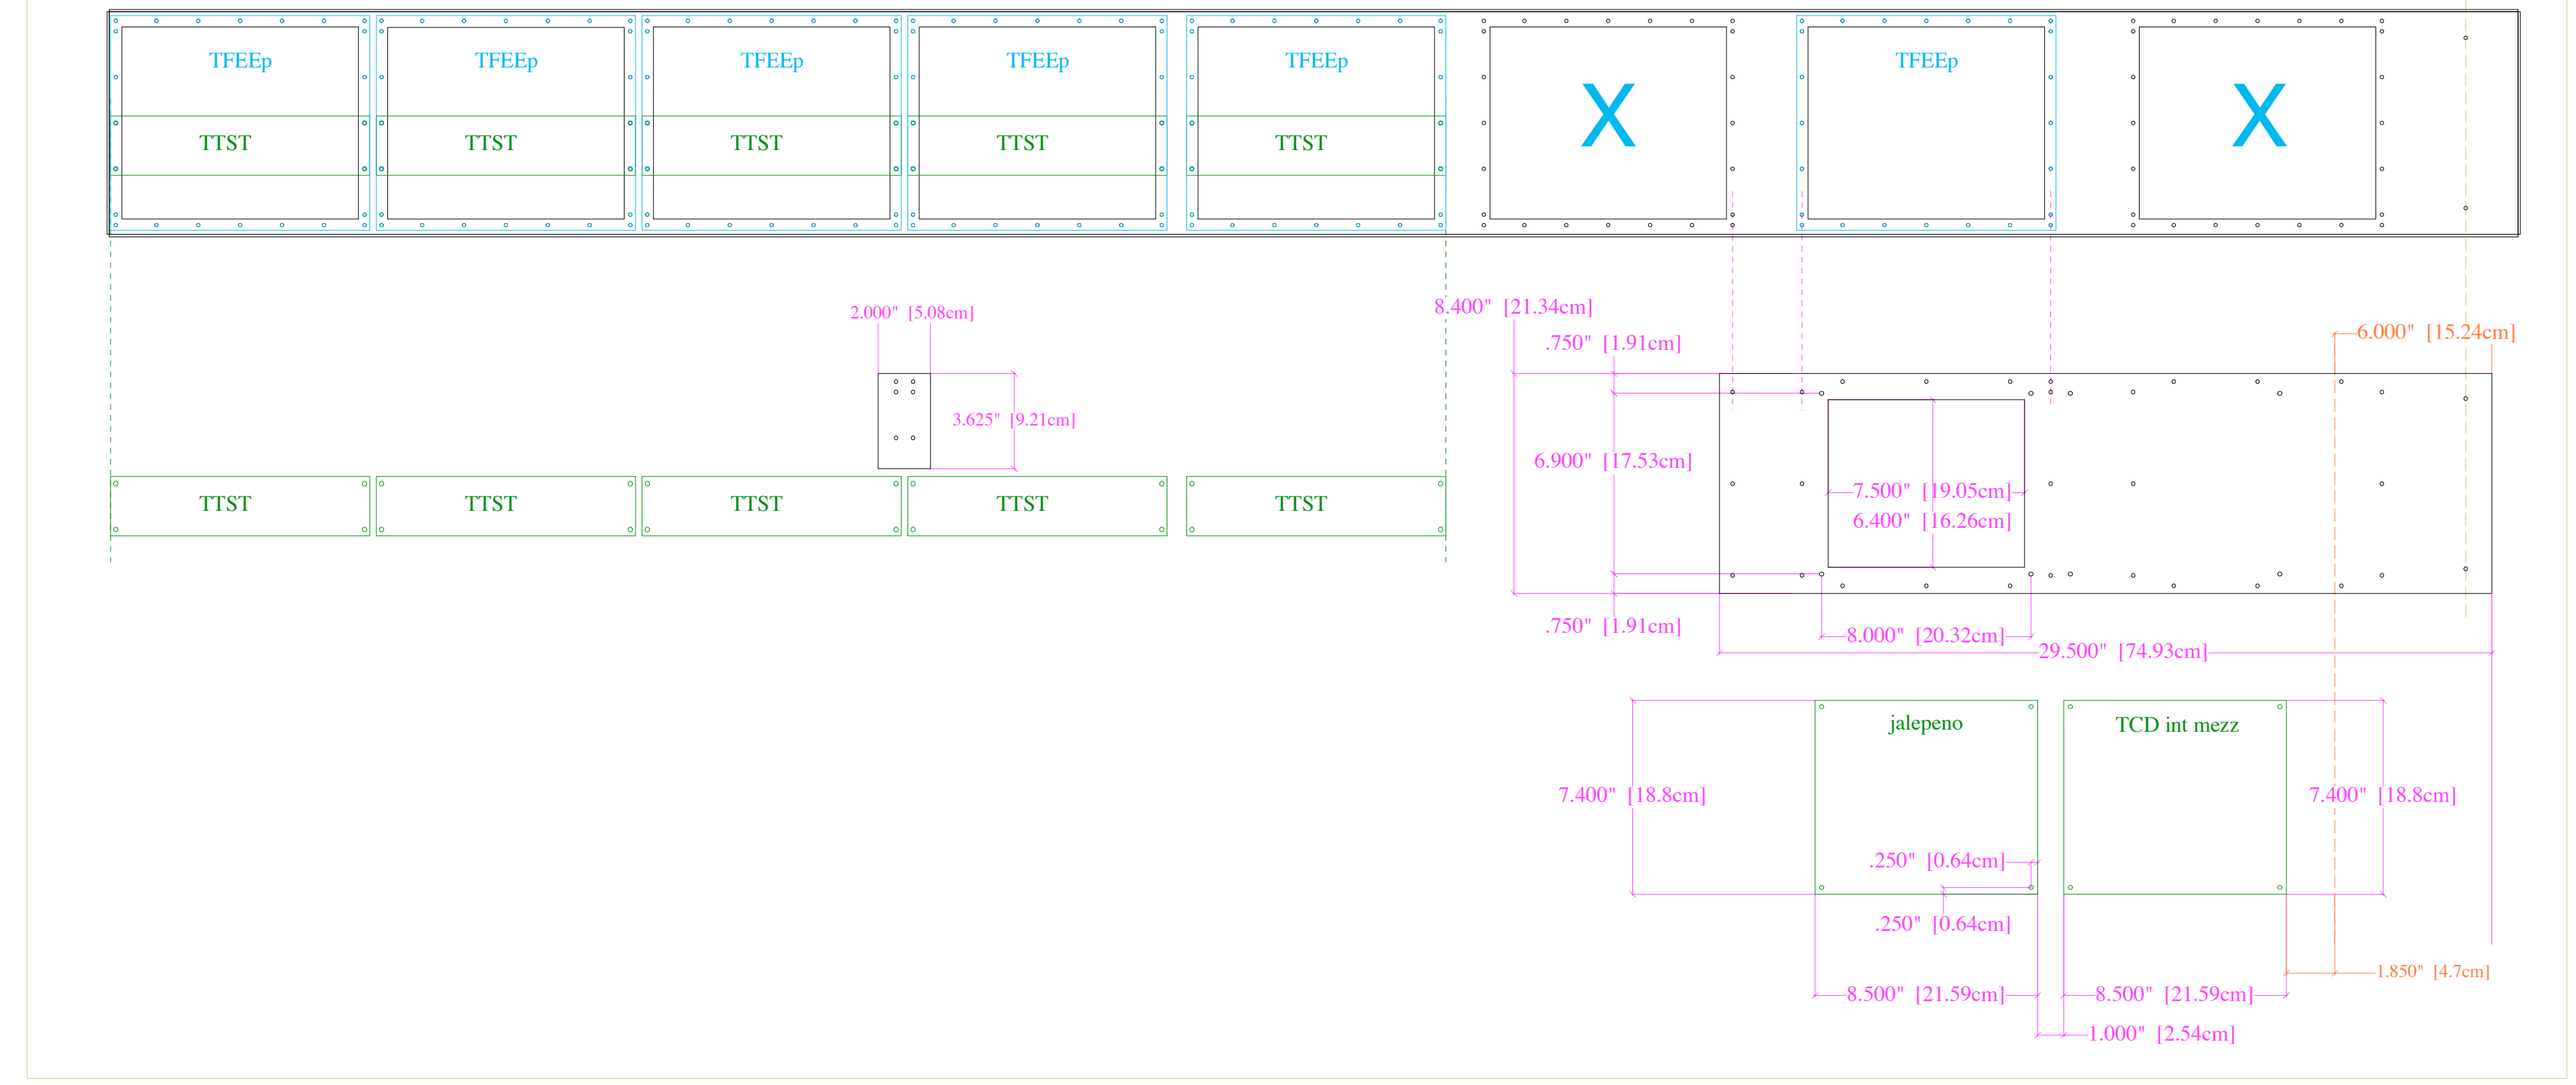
TFEEp TFEEp TFEEp TFEEp TFEEp X TFEEp X

TTST TTST TTST TTST TTST

2.000" [5.08cm]

3.625" [9.21cm]

TTST TTST TTST TTST TTST

8.400" [21.34cm]

.750" [1.91cm]

6.000" [15.24cm]

6.900" [17.53cm]

7.500" [19.05cm]

6.400" [16.26cm]

.750" [1.91cm]

8.000" [20.32cm]

29.500" [74.93cm]

jalepeno

TCD int mezz

7.400" [18.8cm]

7.400" [18.8cm]

.250" [0.64cm]

.250" [0.64cm]

1.850" [4.7cm]

8.500" [21.59cm]

8.500" [21.59cm]

1.000" [2.54cm]